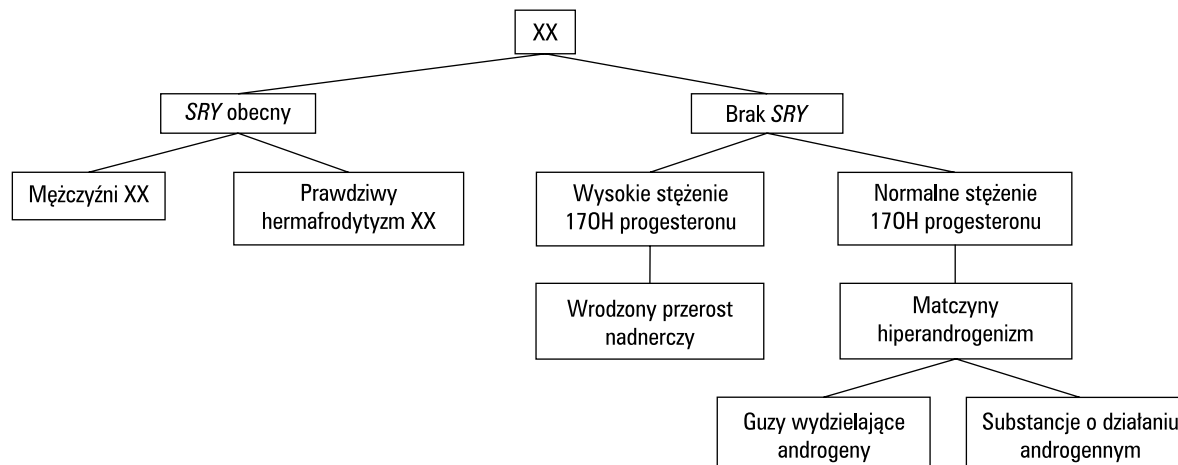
XX

SRY obecny

Brak SRY

Mężczyźni XX

Prawdziwy hermafrodytyzm XX

Wysokie stężenie 17OH progesteronu

Normalne stężenie 17OH progesteronu

Wrodzony przerost nadnerczy

Matczyny hiperandrogenizm

Guzy wydzielające androgeny

Substancje o działaniu androgennym